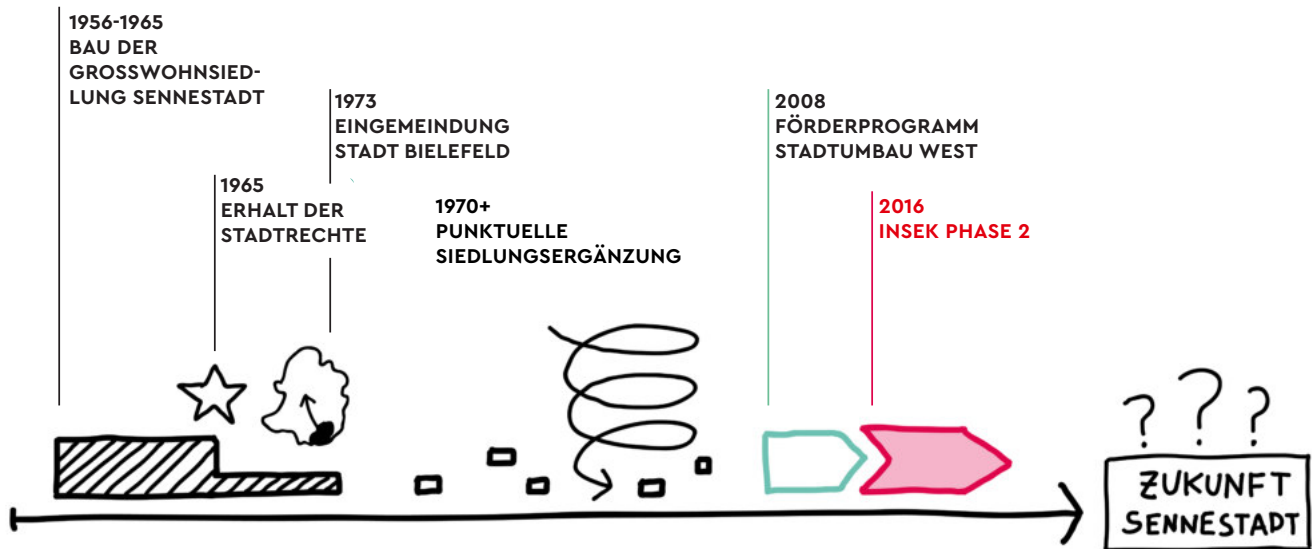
1956-1965
BAU DER GROSSWOHNSIEDLUNG SENNESTADT

1973
EINGEMEINDUNG STADT BIELEFELD

1965
ERHALT DER STADTRECHTE

1970+
PUNKTUELLE SIEDLUNGSERGÄNZUNG

2008
FÖRDERPROGRAMM STADTUMBAU WEST

2016
INSEK PHASE 2

? ? ?

ZUKUNFT SENNESTADT